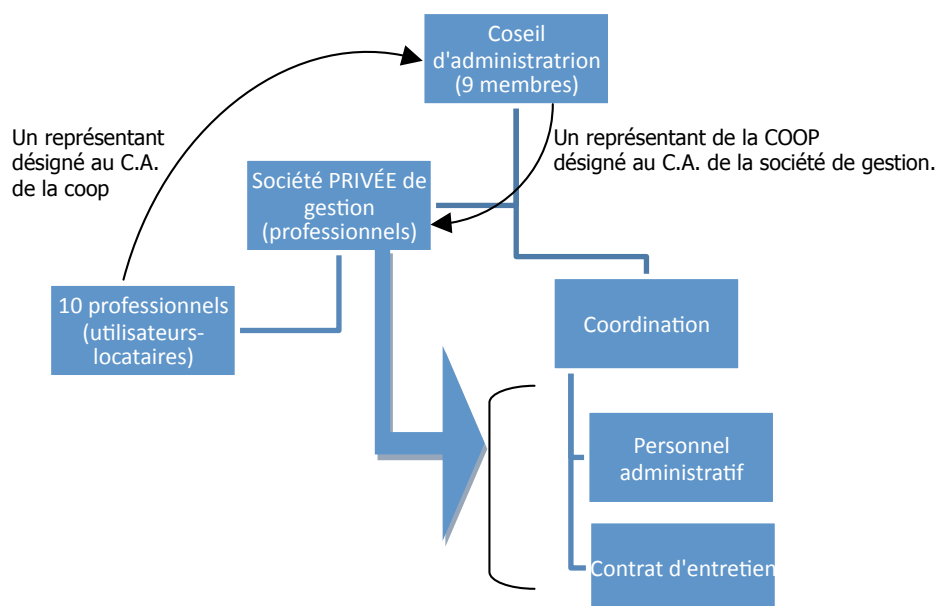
Coseil d'administratrion (9 membres)

Un représentant désigné au C.A. de la coop

Un représentant de la COOP désigné au C.A. de la société de gestion.

Société PRIVÉE de gestion (professionnels)

10 professionnels (utilisateurs-locataires)

Coordination

Personnel administratif

Contrat d'entretien